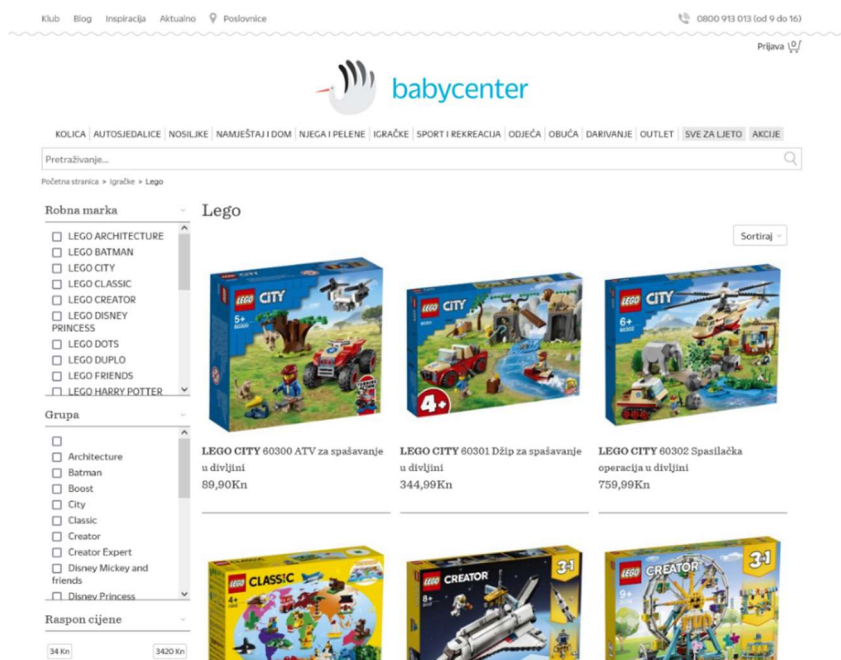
Klub Blog Inspiracija Aktualno Poslovnice

0800 913 013 (od 9 do 16)

Prijava 0

babycenter

KOLICA | AUTOSJEDALICE | NOSILJKE | NAMJEŠTAJ I DOM | NJEGA I PELENE | IGRAČKE | SPORT I REKREACIJA | ODJEĆA | OBUĆA | DARIVANJE | OUTLET | SVE ZA LJETO | AKCIJE

Pretraživanje...

Početna stranica > Igračke > Lego

Robna marka

LEGO ARCHITECTURE
LEGO BATMAN
LEGO CITY
LEGO CLASSIC
LEGO CREATOR
LEGO DISNEY PRINCESS
LEGO DOTS
LEGO DUPLO
LEGO FRIENDS
LEGO HARRY POTTER

Grupa

Architecture
Batman
Boost
City
Classic
Creator
Creator Expert
Disney Mickey and friends
Disney Princess

Raspon cijene

34 Kn
3420 Kn

Lego

Sortiraj

LEGO CITY 60300 ATV za spašavanje u divljini
89,90Kn

LEGO CITY 60301 Džip za spašavanje u divljini
344,99Kn

LEGO CITY 60302 Spasilačka operacija u divljini
759,99Kn